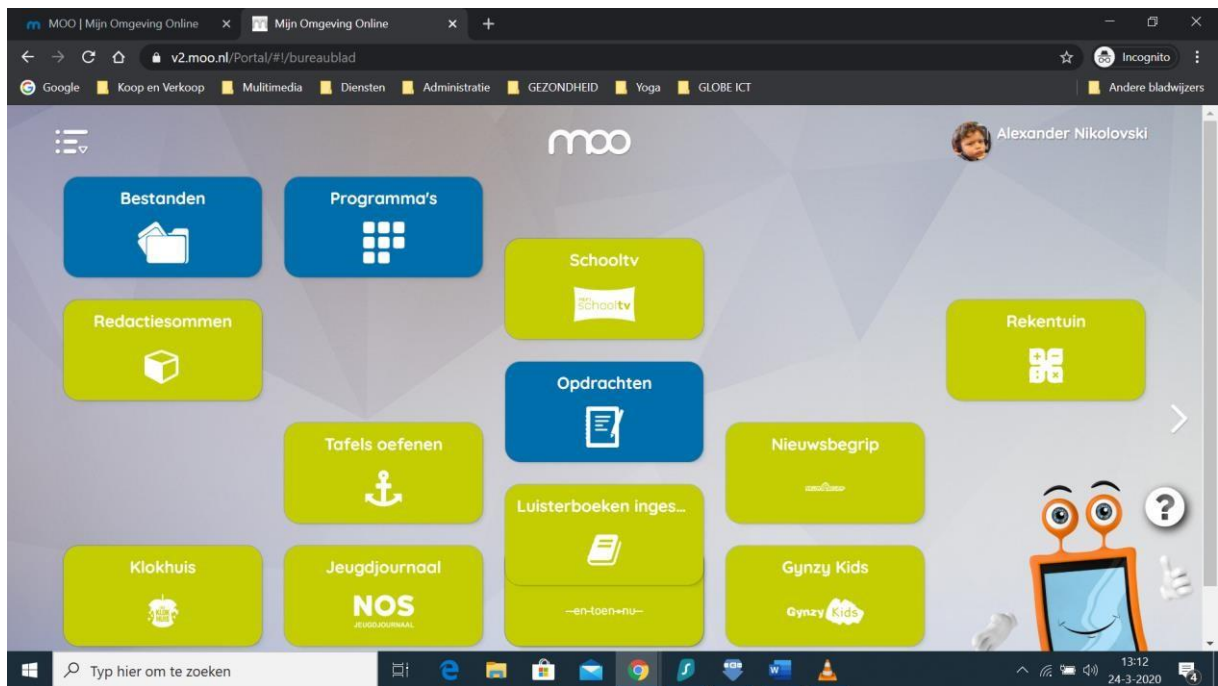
MOO | Mijn Omgeving Online
Mijn Omgeving Online
v2.moo.nl/Portal/#!/bureaublad
Incognito
Google Koop en Verkoop Multimedia Diensten Administratie GEZONDHEID Yoga GLOBE ICT Andere bladwijzers

moo
Alexander Nikolovski

Bestanden
Programma's
Schooltv
Schooltv
Redactiesommen
Rekentuin
Opdrachten
Tafels oefenen
Nieuwsbegrip
Luisterboeken inges...
Klokhuis
Jeugdjournaal
NOS
JEUGDJOURNAAL
—en-toen-nu—
Gynzy Kids
Gynzy Kids
?

Typ hier om te zoeken
13:12
24-3-2020
4